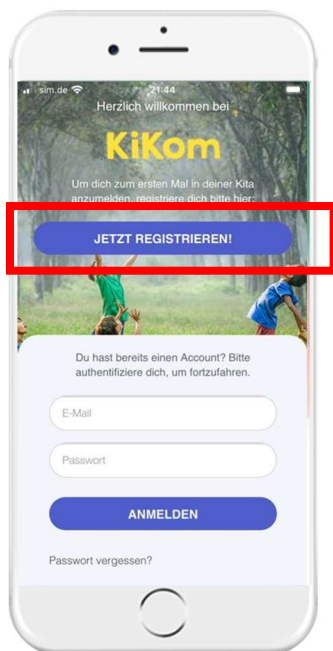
sim.de 21:44

Herzlich willkommen bei

KiKom

Um dich zum ersten Mal in deiner Kita anzumelden, registriere dich bitte hier:

JETZT REGISTRIEREN!

Du hast bereits einen Account? Bitte authentifiziere dich, um fortzufahren.

E-Mail

Passwort

ANMELDEN

Passwort vergessen?